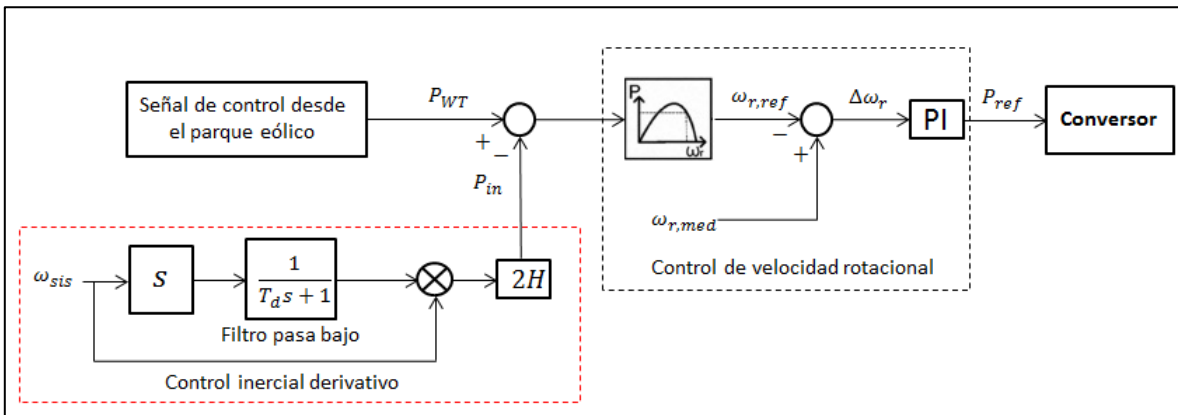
Señal de control desde el parque eólico

$P_{WT}$

+ −

$P_{in}$

P

$\omega_r$

$\omega_{r,ref}$

− +

$\Delta\omega_r$

PI

$P_{ref}$

Conversor

$\omega_{r,med}$

Control de velocidad rotacional

$\omega_{sis}$

$s$

$\frac{1}{T_d s+1}$

Filtro pasa bajo

$2H$

Control inercial derivativo